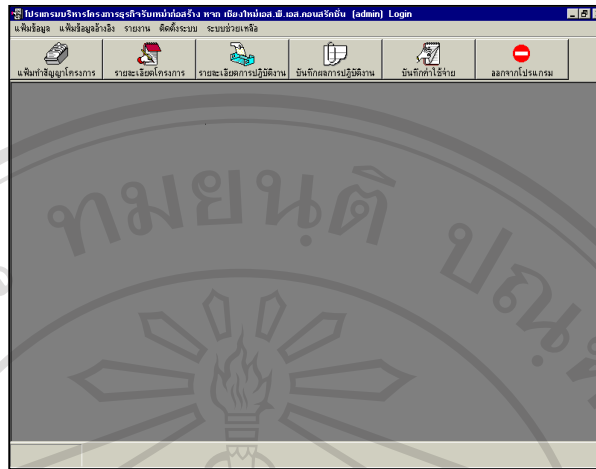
โปรแกรมบริหารโครงการธุรกิจรับเหมาก่อสร้าง หจก เชียงใหม่เอส.พี.เอส.คอนสตรัคชั่น (admin) Login

แฟ้มข้อมูล แฟ้มข้อมูลอ้างอิง รายงาน ติดตั้งระบบ ระบบช่วยเหลือ

แฟ้มทำสัญญาโครงการ | รายละเอียดโครงการ | รายละเอียดการปฏิบัติงาน | บันทึกผลการปฏิบัติงาน | บันทึกค่าใช้จ่าย | ออกจากโปรแกรม

ทมยันติ